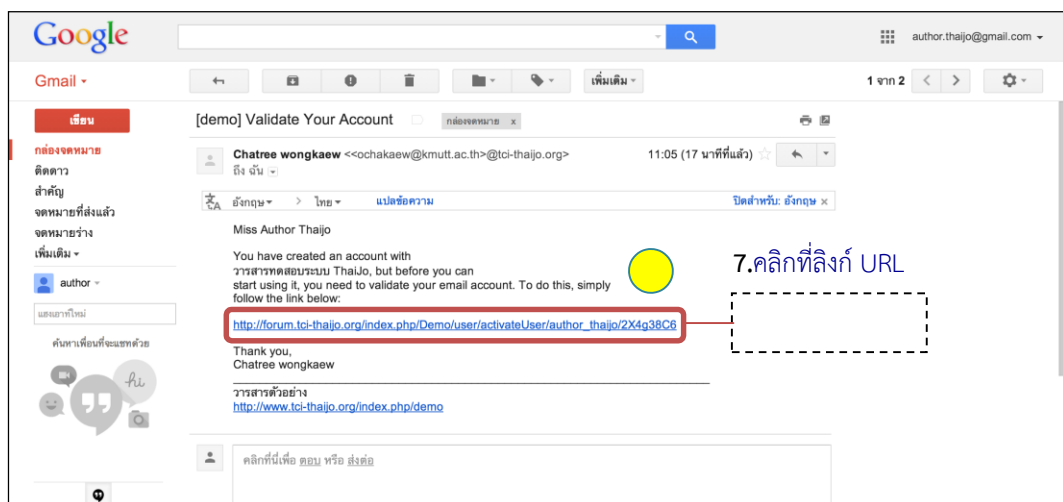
Google

author.thaijo@gmail.com

Gmail

เพิ่มเติม

1 จาก 2

เขียน

กล่องจดหมาย
ติดดาว
สำคัญ
จดหมายที่ส่งแล้ว
จดหมายร่าง
เพิ่มเติม

author

แสดงสถานะ

ค้นหาเพื่อนที่จะแชทด้วย

hi

[demo] Validate Your Account กล่องจดหมาย x

Chatree wongkaew <<ochakaew@kmutt.ac.th>@tci-thaijo.org>
ถึง ฉัน

11:05 (17 นาทีที่แล้ว)

อังกฤษ > ไทย แปลข้อความ

ปิดสำหรับ: อังกฤษ x

Miss Author Thaijo

You have created an account with วารสารทดสอบระบบ ThaiJo, but before you can start using it, you need to validate your email account. To do this, simply follow the link below:

http://forum.tci-thaijo.org/index.php/Demo/user/activateUser/author_thaijo/2X4g38C6

Thank you,
Chatree wongkaew

วารสารตัวอย่าง
http://www.tci-thaijo.org/index.php/demo

7.คลิกที่ลิงก์ URL

คลิกที่นี่เพื่อ ตอบ หรือ ส่งต่อ